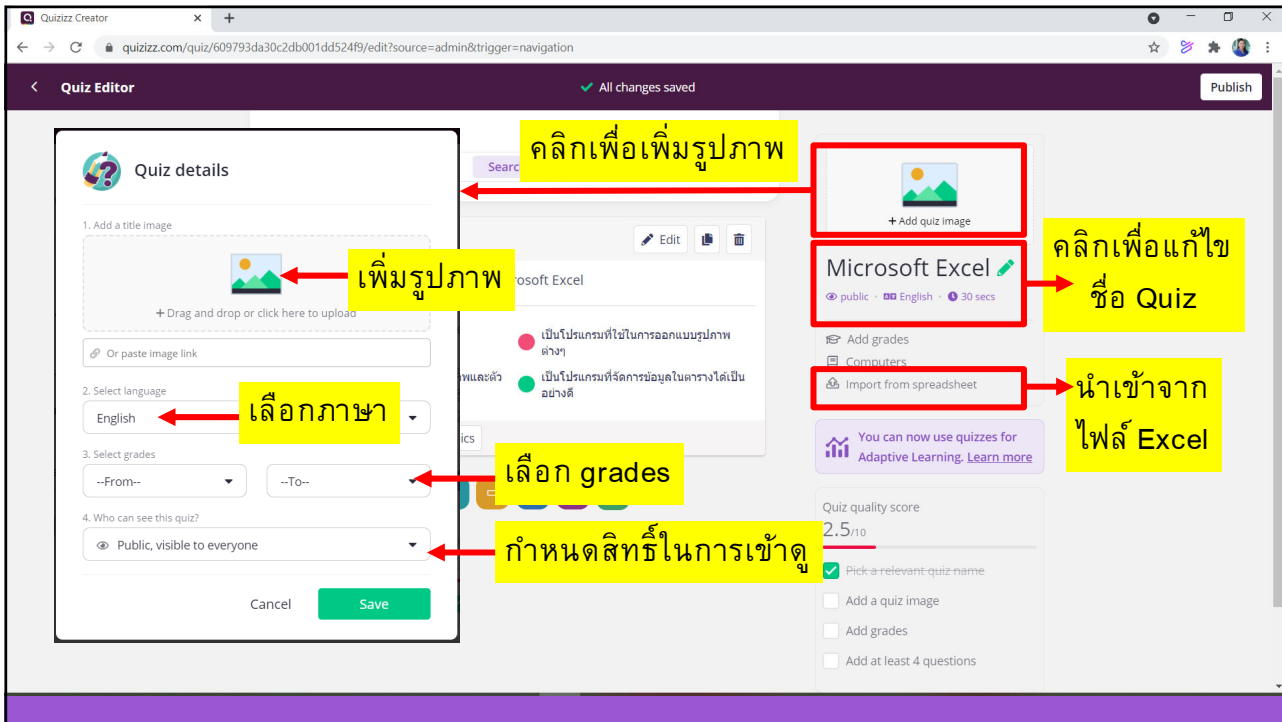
Quizizz Creator

quizizz.com/quiz/609793da30c2db001dd524f9/edit?source=admin&trigger=navigation

Quiz Editor

All changes saved

Publish

Quiz details

1. Add a title image

+ Drag and drop or click here to upload

Or paste image link

2. Select language

English

3. Select grades

--From--

--To--

4. Who can see this quiz?

Public, visible to everyone

Cancel

Save

คลิกเพื่อเพิ่มรูปภาพ

เพิ่มรูปภาพ

เลือกภาษา

เลือก grades

กำหนดสิทธิ์ในการเข้าดู

Searc

Edit

rosoft Excel

เป็นโปรแกรมที่ใช้ในการออกแบบรูปภาพต่างๆ

พและตัว

เป็นโปรแกรมที่จัดการข้อมูลในตารางได้เป็นอย่างดี

ics

+ Add quiz image

Microsoft Excel

public · English · 30 secs

คลิกเพื่อแก้ไขชื่อ Quiz

Add grades

Computers

Import from spreadsheet

นำเข้าจากไฟล์ Excel

You can now use quizzes for Adaptive Learning. Learn more

Quiz quality score

2.5/10

Pick a relevant quiz name

Add a quiz image

Add grades

Add at least 4 questions